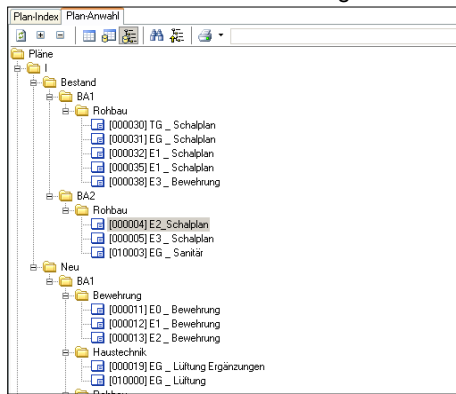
Plan-Index Plan-Anwahl

Pläne
I
Bestand
BA1
Rohbau
[000030] TG _ Schalplan
[000031] EG _ Schalplan
[000032] E1 _ Schalplan
[000035] E1 _ Schalplan
[000038] E3 _ Bewehrung
BA2
Rohbau
[000004] E2_Schalplan
[000005] E3 _ Schalplan
[010003] EG _ Sanitär
Neu
BA1
Bewehrung
[000011] E0 _ Bewehrung
[000012] E1 _ Bewehrung
[000013] E2 _ Bewehrung
Haustechnik
[000019] EG _ Lüftung Ergänzungen
[010000] EG _ Lüftung
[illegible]